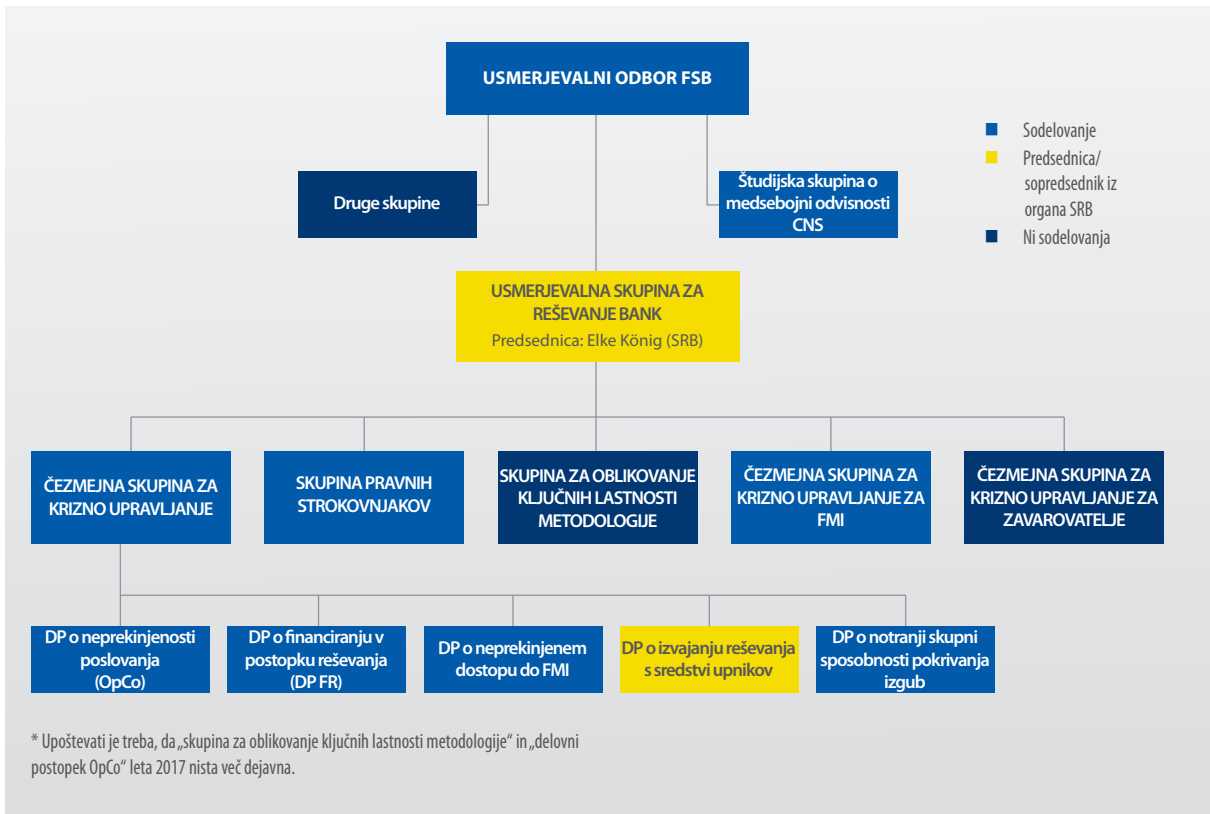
USMERJEVALNI ODBOR FSB

Sodelovanje
Predsednica/ sopredsednik iz organa SRB
Ni sodelovanja

Druge skupine

Študijska skupina o medsebojni odvisnosti CNS

USMERJEVALNA SKUPINA ZA REŠEVANJE BANK
Predsednica: Elke König (SRB)

ČEZMEJNA SKUPINA ZA KRIZNO UPRAVLJANJE

SKUPINA PRAVNIH STROKOVNJAKOV

SKUPINA ZA OBLIKOVANJE KLJUČNIH LASTNOSTI METODOLOGIJE

ČEZMEJNA SKUPINA ZA KRIZNO UPRAVLJANJE ZA FMI

ČEZMEJNA SKUPINA ZA KRIZNO UPRAVLJANJE ZA ZAVAROVATELJE

DP o neprekinjenosti poslovanja (OpCo)

DP o financiranju v postopku reševanja (DP FR)

DP o neprekinjenem dostopu do FMI

DP o izvajanju reševanja s sredstvi upnikov

DP o notranji skupni sposobnosti pokrivanja izgub

* Upoštevati je treba, da „skupina za oblikovanje ključnih lastnosti metodologije“ in „delovni postopek OpCo“ leta 2017 nista več dejavna.